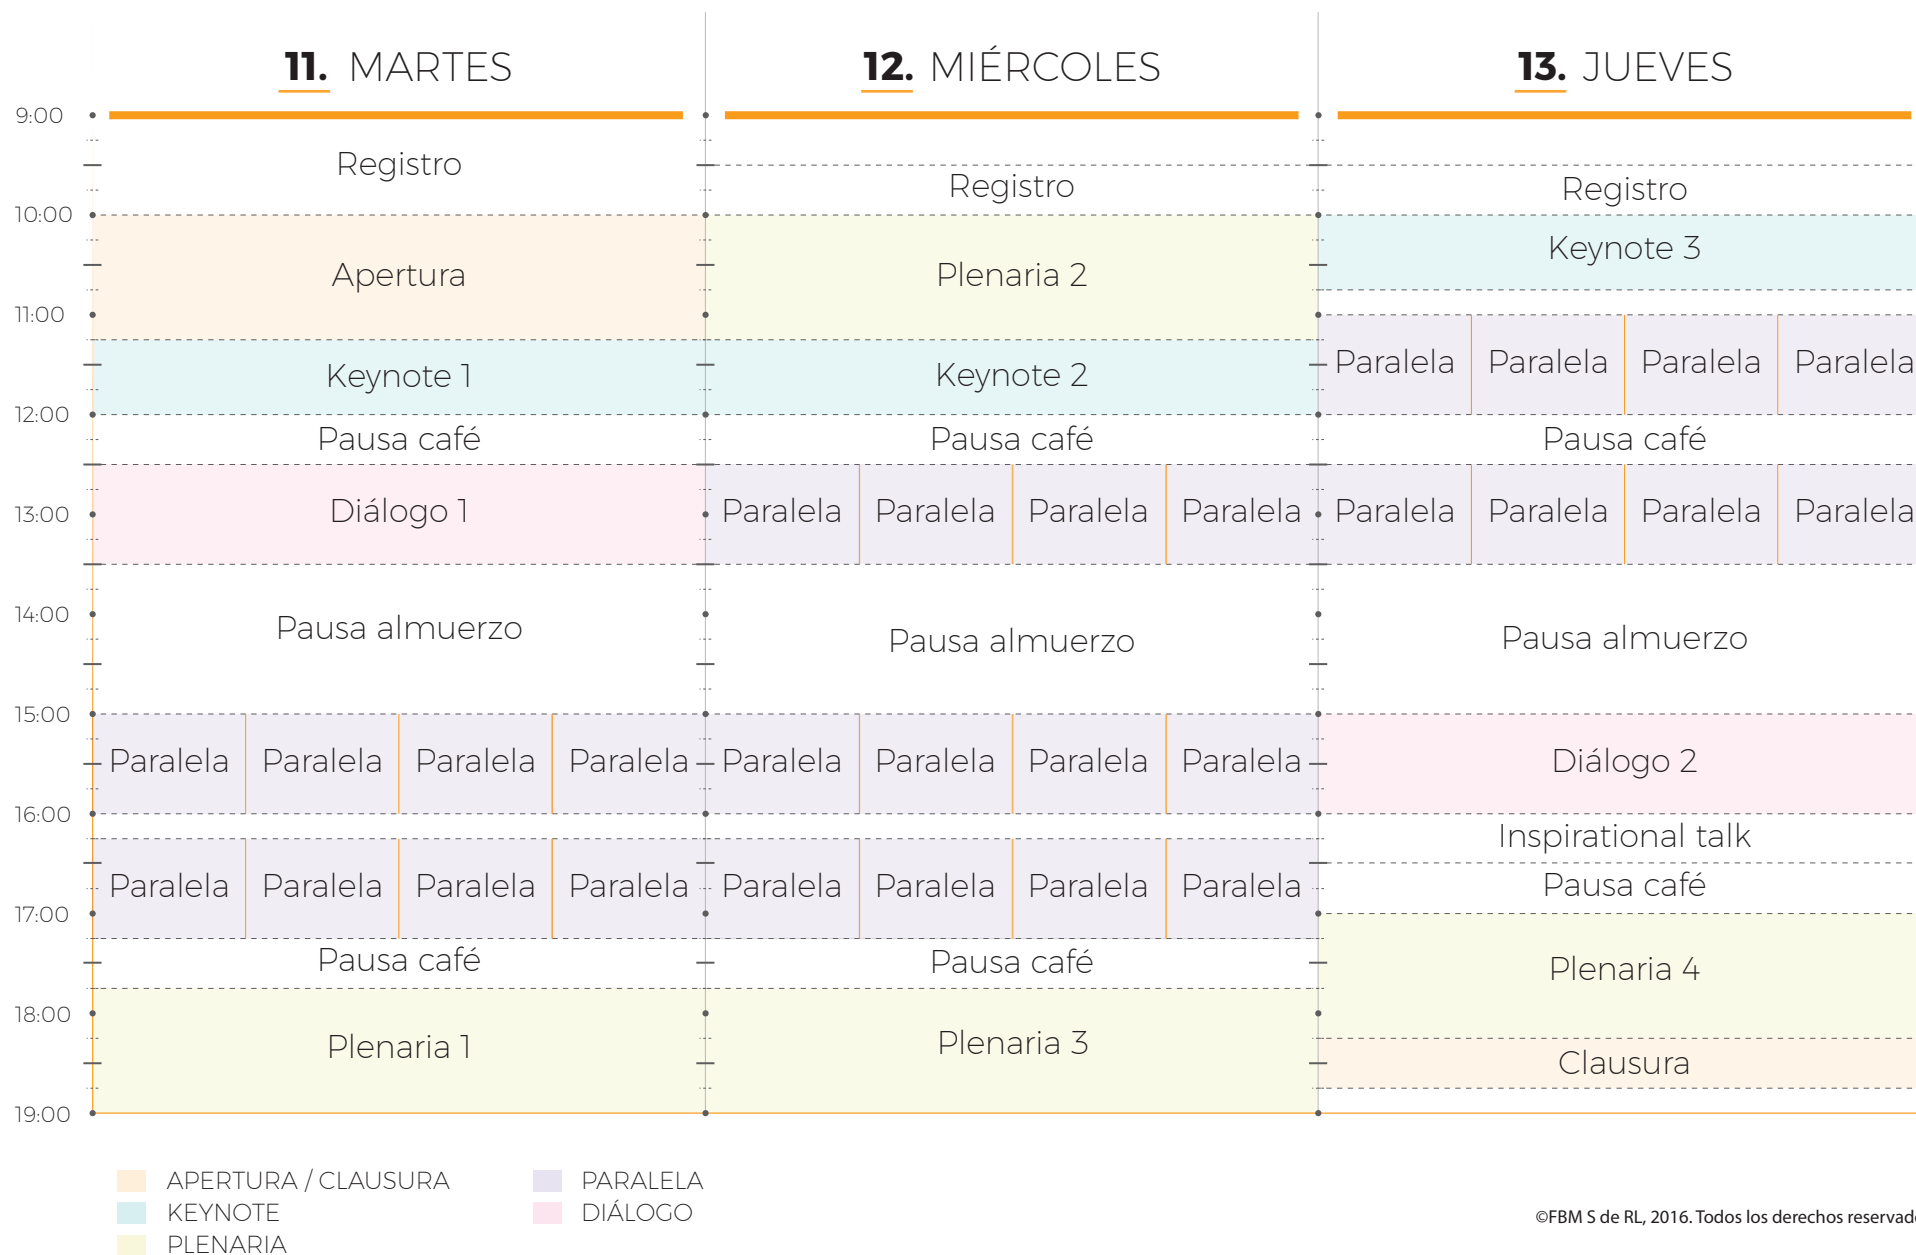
| | 11. MARTES | 12. MIÉRCOLES | 13. JUEVES |
|---|---|---|---|
| 9:00 | Registro | Registro | Registro |
| 10:00 | Apertura | Plenaria 2 | Keynote 3 |
| 11:00 | Keynote 1 | Keynote 2 | Paralela / Paralela / Paralela / Paralela |
| 12:00 | Pausa café | Pausa café | Pausa café |
| 13:00 | Diálogo 1 | Paralela / Paralela / Paralela / Paralela | Paralela / Paralela / Paralela / Paralela |
| 14:00 | Pausa almuerzo | Pausa almuerzo | Pausa almuerzo |
| 15:00 | Paralela / Paralela / Paralela / Paralela | Paralela / Paralela / Paralela / Paralela | Diálogo 2 |
| 16:00 | Paralela / Paralela / Paralela / Paralela | Paralela / Paralela / Paralela / Paralela | Inspirational talk / Pausa café |
| 17:00 | Pausa café | Pausa café | Plenaria 4 |
| 18:00 | Plenaria 1 | Plenaria 3 | Clausura |
| 19:00 | | | |

APERTURA / CLAUSURA
KEYNOTE
PLENARIA
PARALELA
DIÁLOGO

©FBM S de RL, 2016. Todos los derechos reservad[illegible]